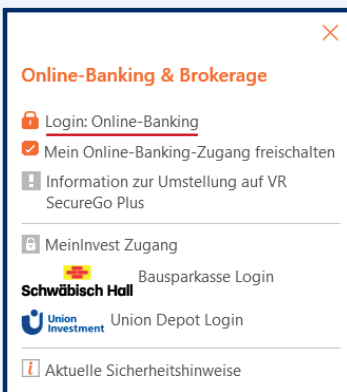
Online-Banking & Brokerage

Login: Online-Banking

Mein Online-Banking-Zugang freischalten

Information zur Umstellung auf VR SecureGo Plus

MeinInvest Zugang

Schwäbisch Hall Bausparkasse Login

Union Investment Union Depot Login

Aktuelle Sicherheitshinweise